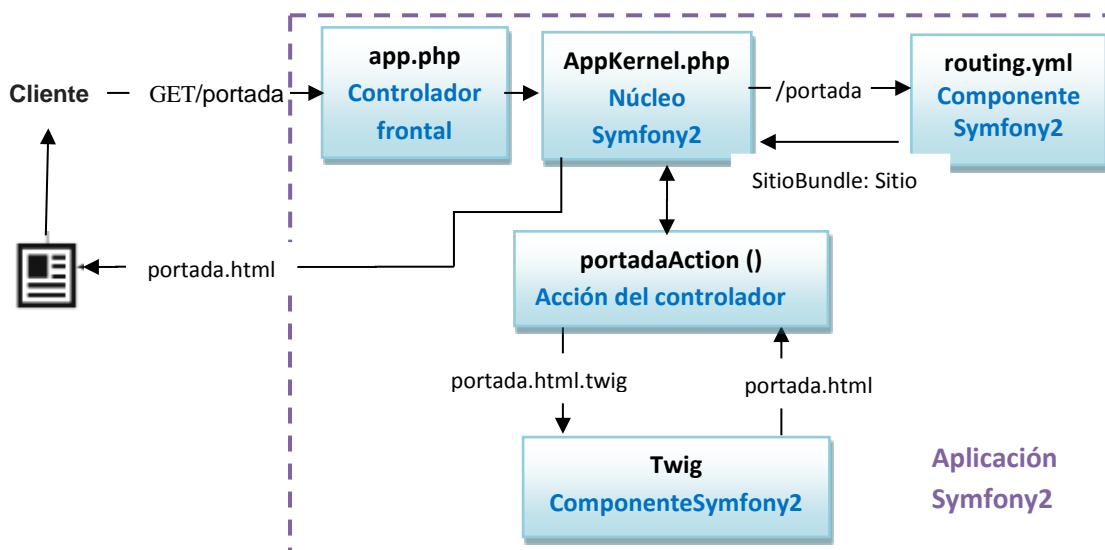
Cliente
GET/portada

app.php
Controlador frontal

AppKernel.php
Núcleo Symfony2

/portada

routing.yml
Componente Symfony2

SitioBundle: Sitio

portada.html

portadaAction ()
Acción del controlador

portada.html.twig

portada.html

Twig
ComponenteSymfony2

Aplicación Symfony2